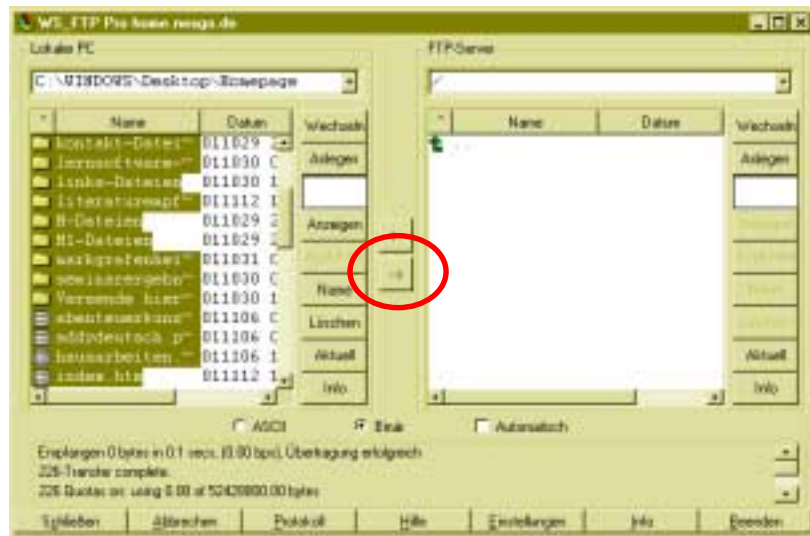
WS_FTP Pro home.neuga.de

Lokaler PC

C:\WINDOWS\Desktop\Homepage

| ^ | Name | Datum |
|---|---|---|
| | kontakt-Datei | 011029 2 |
| | lernsoftware- | 011030 C |
| | links-Dateien | 011030 1 |
| | literaturempf | 011112 1 |
| | M-Dateien | 011029 2 |
| | M1-Dateien | 011029 2 |
| | markprofehl | 011031 C |
| | seminarergebn | 011030 C |
| | Versende hier | 011030 1 |
| | abentsuerkons | 011106 C |
| | addpdeutsch_p | 011106 C |
| | hausarbeiten | 011106 1 |
| | index.htm | 011112 1 |

Wechseln
Anlegen
Anzeigen
Ausführen
Namen
Löschen
Aktuell
Info

->

FTP-Server

/

| ^ | Name | Datum |
|---|---|---|
| | .. | |

Wechseln
Anlegen
Anzeigen
Ausführen
Namen
Löschen
Aktuell
Info

ASCII
Binär
Automatisch

Empfangen 0 bytes in 0.1 secs, (0.00 bps), Übertragung erfolgreich
226-Transfer complete.
226 Quotas on: using 0.00 of 52428800.00 bytes

Schließen
Abbrechen
Protokoll
Hilfe
Einstellungen
Info
Beenden